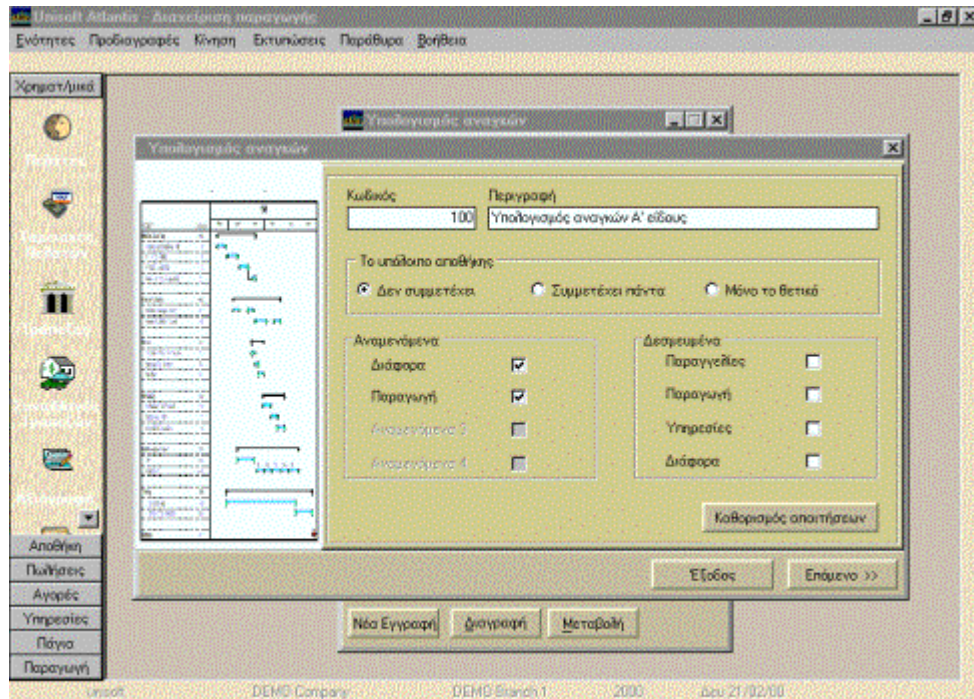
Unisoft Atlantis - Διαχείριση παραγωγής
Ενότητες Προδιαγραφές Κίνηση Εκτυπώσεις Παράθυρα Βοήθεια

Χρηματ/μικά
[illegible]
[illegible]
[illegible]
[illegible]
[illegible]

Υπολογισμός αναγκών

Υπολογισμός αναγκών

Κωδικός
100
Περιγραφή
Υπολογισμός αναγκών Α' είδους

Το υπόλοιπο αποθήκης
Δεν συμμετέχει
Συμμετέχει πάντα
Μόνο το θετικό

Αναμενόμενα
Διάφορα
Παραγωγή
Αναμενόμενα 3
Αναμενόμενα 4

Δεσμευμένα
Παραγγελίες
Παραγωγή
Υπηρεσίες
Διάφορα

Καθορισμός απαιτήσεων

Έξοδος
Επόμενο >>

Νέα Εγγραφή
Διαγραφή
Μεταβολή

Αποθήκη
Πωλήσεις
Αγορές
Υπηρεσίες
Πάγια
Παραγωγή

unisoft
DEMO Company
DEMO Branch 1
2000
Δευ 21/02/00